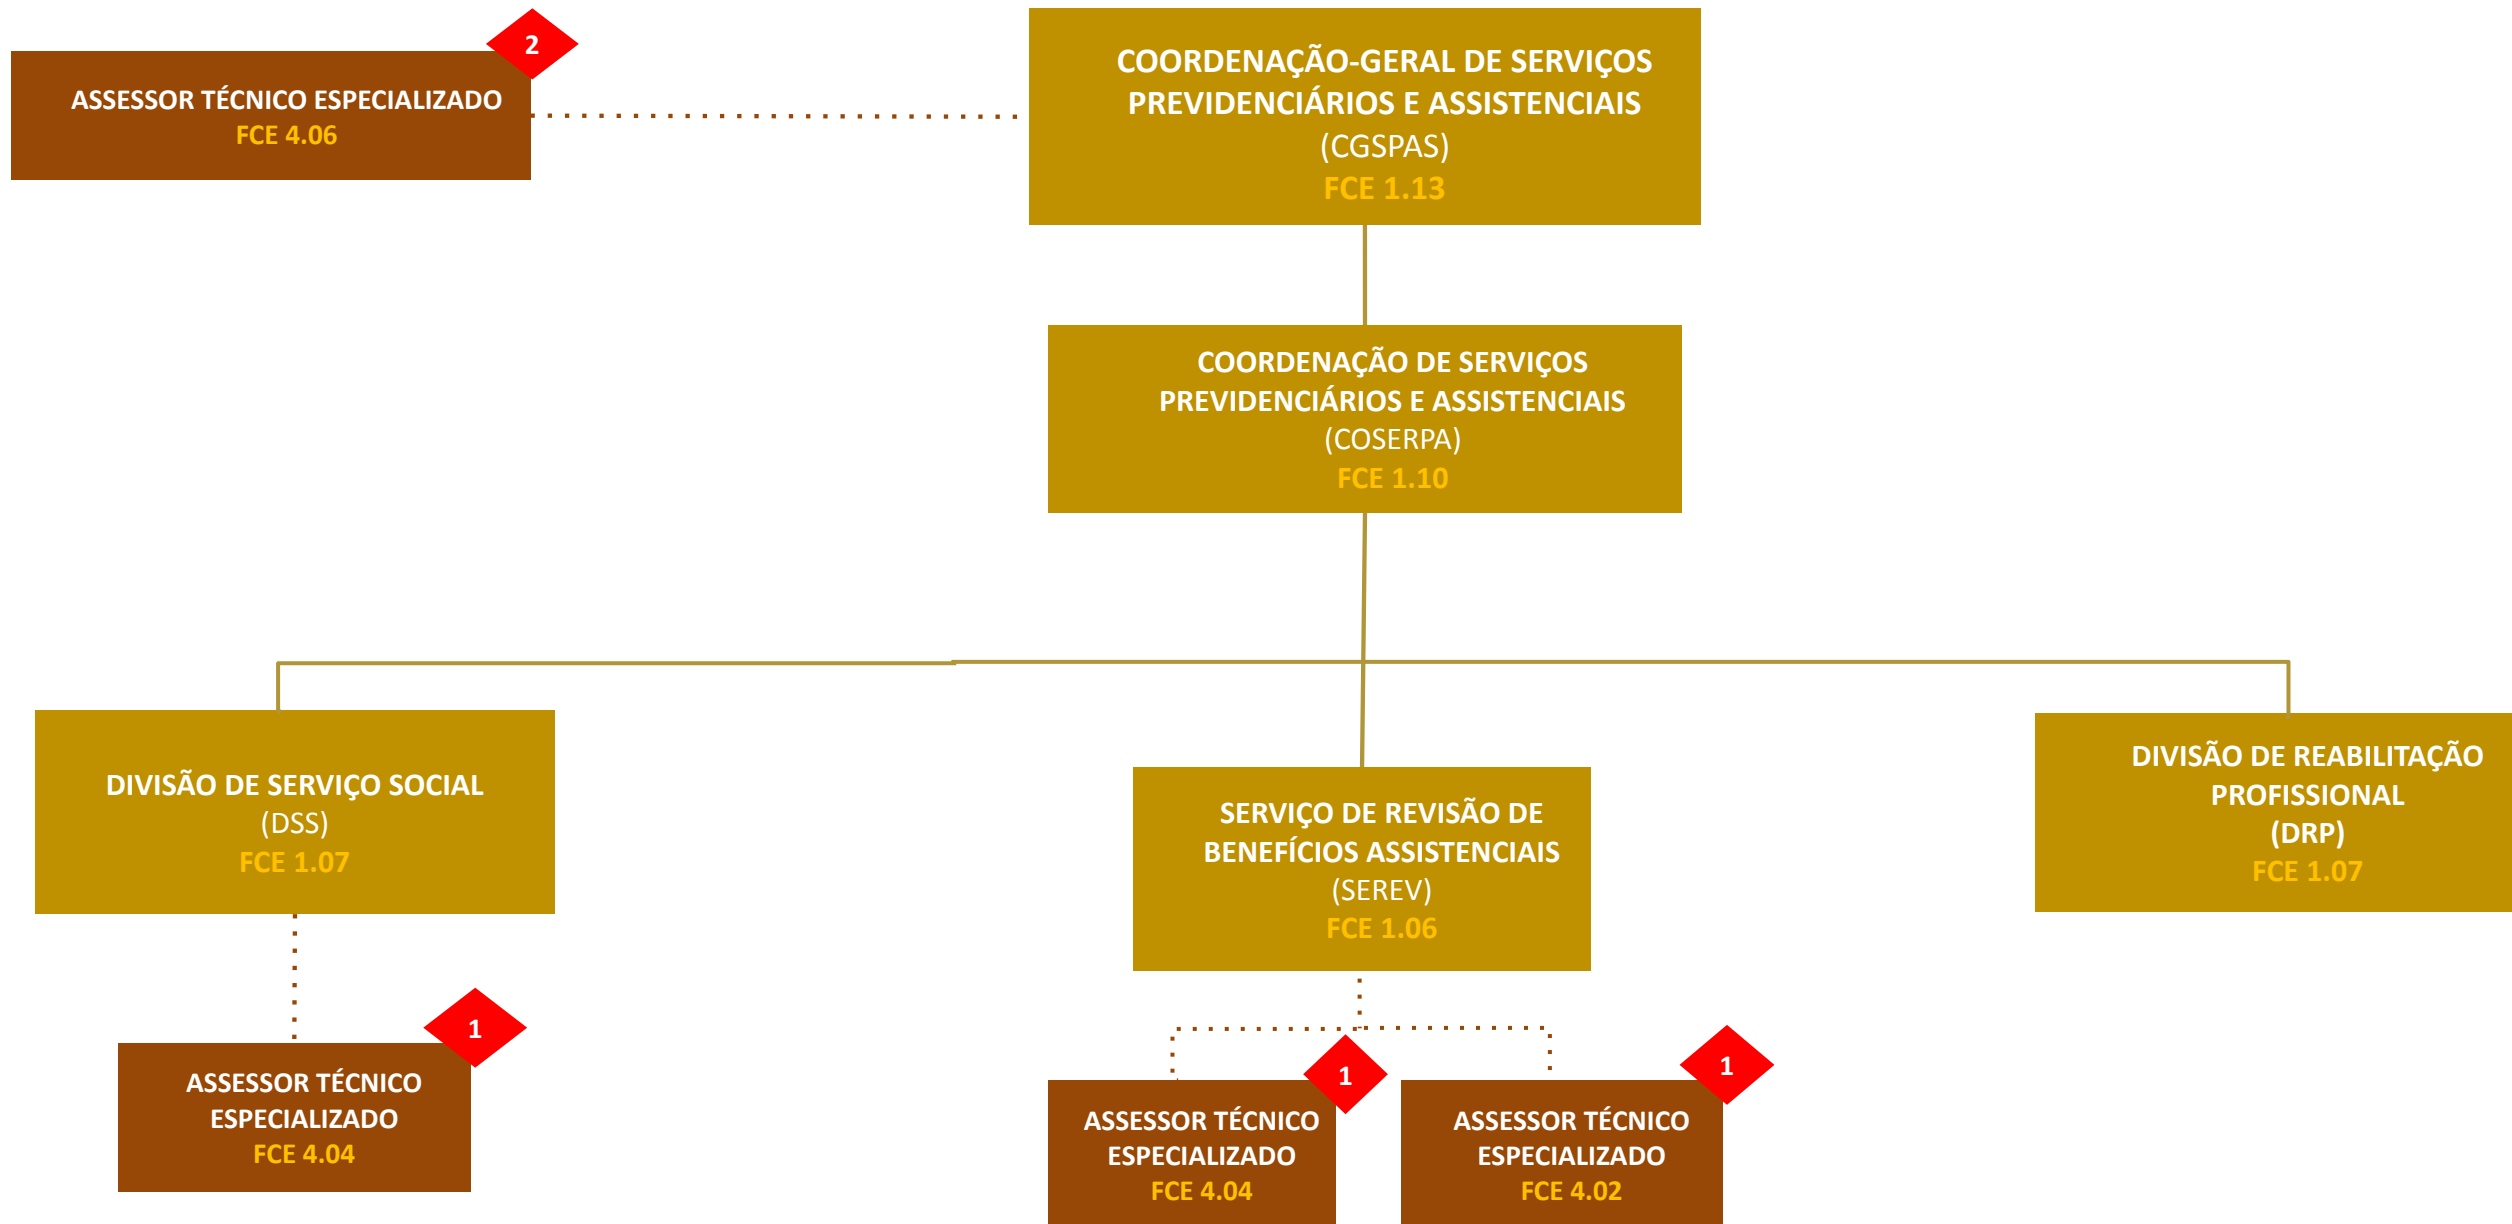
2
ASSESSOR TÉCNICO ESPECIALIZADO
FCE 4.06

COORDENAÇÃO-GERAL DE SERVIÇOS PREVIDENCIÁRIOS E ASSISTENCIAIS
(CGSPAS)
FCE 1.13

COORDENAÇÃO DE SERVIÇOS PREVIDENCIÁRIOS E ASSISTENCIAIS
(COSERPA)
FCE 1.10

DIVISÃO DE SERVIÇO SOCIAL
(DSS)
FCE 1.07

SERVIÇO DE REVISÃO DE BENEFÍCIOS ASSISTENCIAIS
(SEREV)
FCE 1.06

DIVISÃO DE REABILITAÇÃO PROFISSIONAL
(DRP)
FCE 1.07

1
ASSESSOR TÉCNICO ESPECIALIZADO
FCE 4.04

1
ASSESSOR TÉCNICO ESPECIALIZADO
FCE 4.04

1
ASSESSOR TÉCNICO ESPECIALIZADO
FCE 4.02